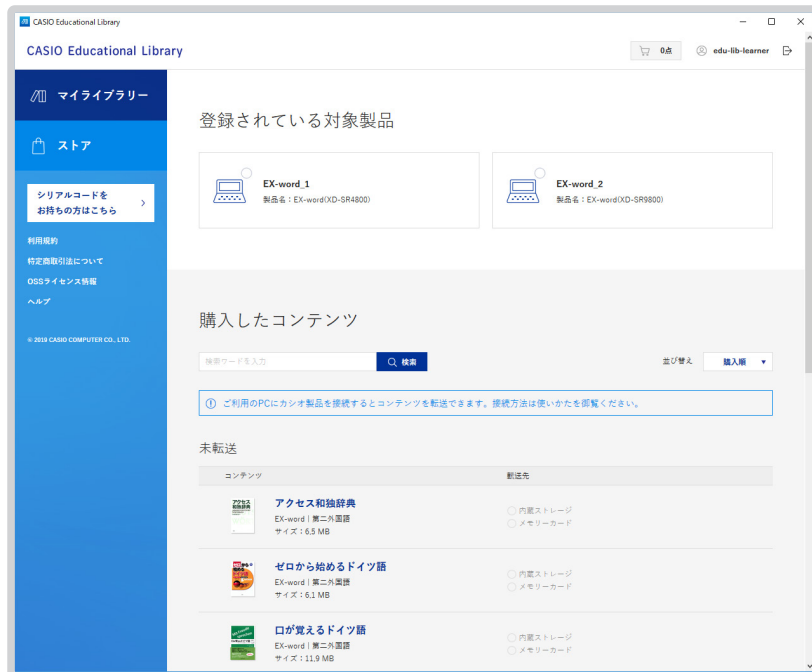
CASIO Educational Library

CASIO Educational Library

0点 edu-lib-learner

マイライブラリー

ストア

シリアルコードをお持ちの方はこちら

利用規約

特定商取引法について

OSSライセンス情報

ヘルプ

© 2018 CASIO COMPUTER CO., LTD.

登録されている対象製品

EX-word_1
製品名：EX-word(XD-SR4800)

EX-word_2
製品名：EX-word(XD-SR9800)

購入したコンテンツ

検索ワードを入力

検索

並び替え 購入順

ご利用のPCにカシオ製品を接続するとコンテンツを転送できます。接続方法は使いかたを御覧ください。

未転送

| コンテンツ | 転送先 |
|---|---|
| アクセス和独辞典<br>EX-word｜第二外国語<br>サイズ：6.5 MB | 内蔵ストレージ<br>メモリーカード |
| ゼロから始めるドイツ語<br>EX-word｜第二外国語<br>サイズ：6.1 MB | 内蔵ストレージ<br>メモリーカード |
| 口が覚えるドイツ語<br>EX-word｜第二外国語<br>サイズ：11.9 MB | 内蔵ストレージ<br>メモリーカード |